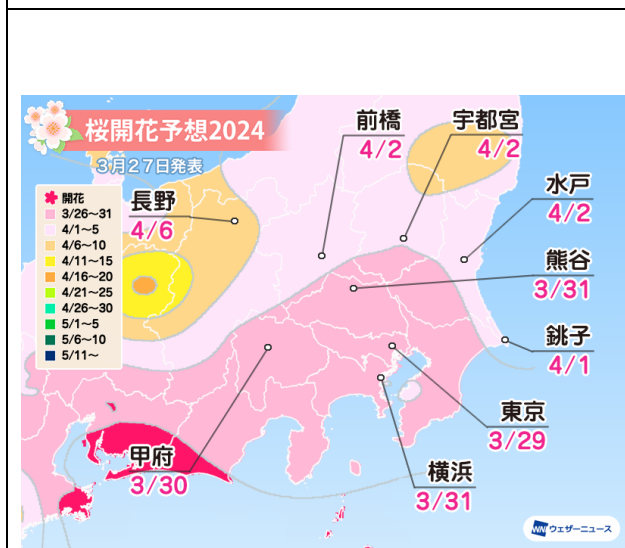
桜開花予想2024
3月27日発表

開花
3/26〜31
4/1〜5
4/6〜10
4/11〜15
4/16〜20
4/21〜25
4/26〜30
5/1〜5
5/6〜10
5/11〜

長野
4/6

前橋
4/2

宇都宮
4/2

水戸
4/2

熊谷
3/31

銚子
4/1

東京
3/29

横浜
3/31

甲府
3/30

ウェザーニュース